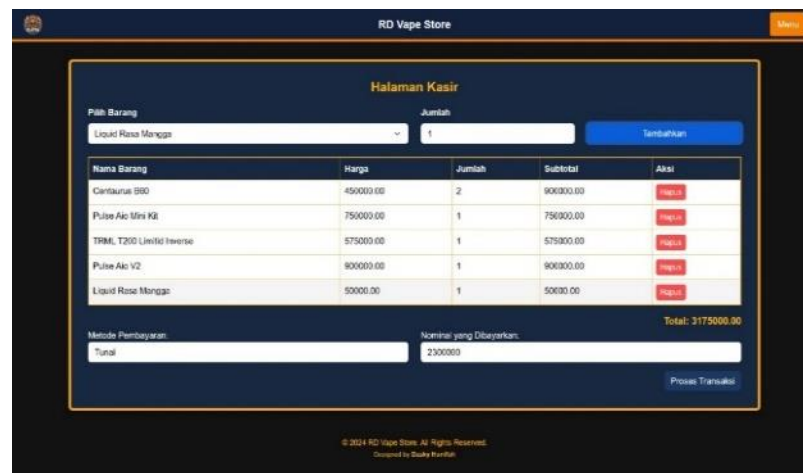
RD Vape Store

Menu

Halaman Kasir

Pilih Barang

Liquid Rasa Mangga

Jumlah

1

Tambahkan

| Nama Barang | Harga | Jumlah | Subtotal | Aksi |
|---|---|---|---|---|
| Centaurus B80 | 450000.00 | 2 | 900000.00 | Hapus |
| Pulse Aio Mini Kit | 750000.00 | 1 | 750000.00 | Hapus |
| TRML T200 Limitid Inverse | 575000.00 | 1 | 575000.00 | Hapus |
| Pulse Aio V2 | 900000.00 | 1 | 900000.00 | Hapus |
| Liquid Rasa Mangga | 50000.00 | 1 | 50000.00 | Hapus |

Total: 3175000.00

Metode Pembayaran:

Tunai

Nominal yang Dibayarkan:

2300000

Proses Transaksi

© 2024 RD Vape Store. All Rights Reserved.

Designed by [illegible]